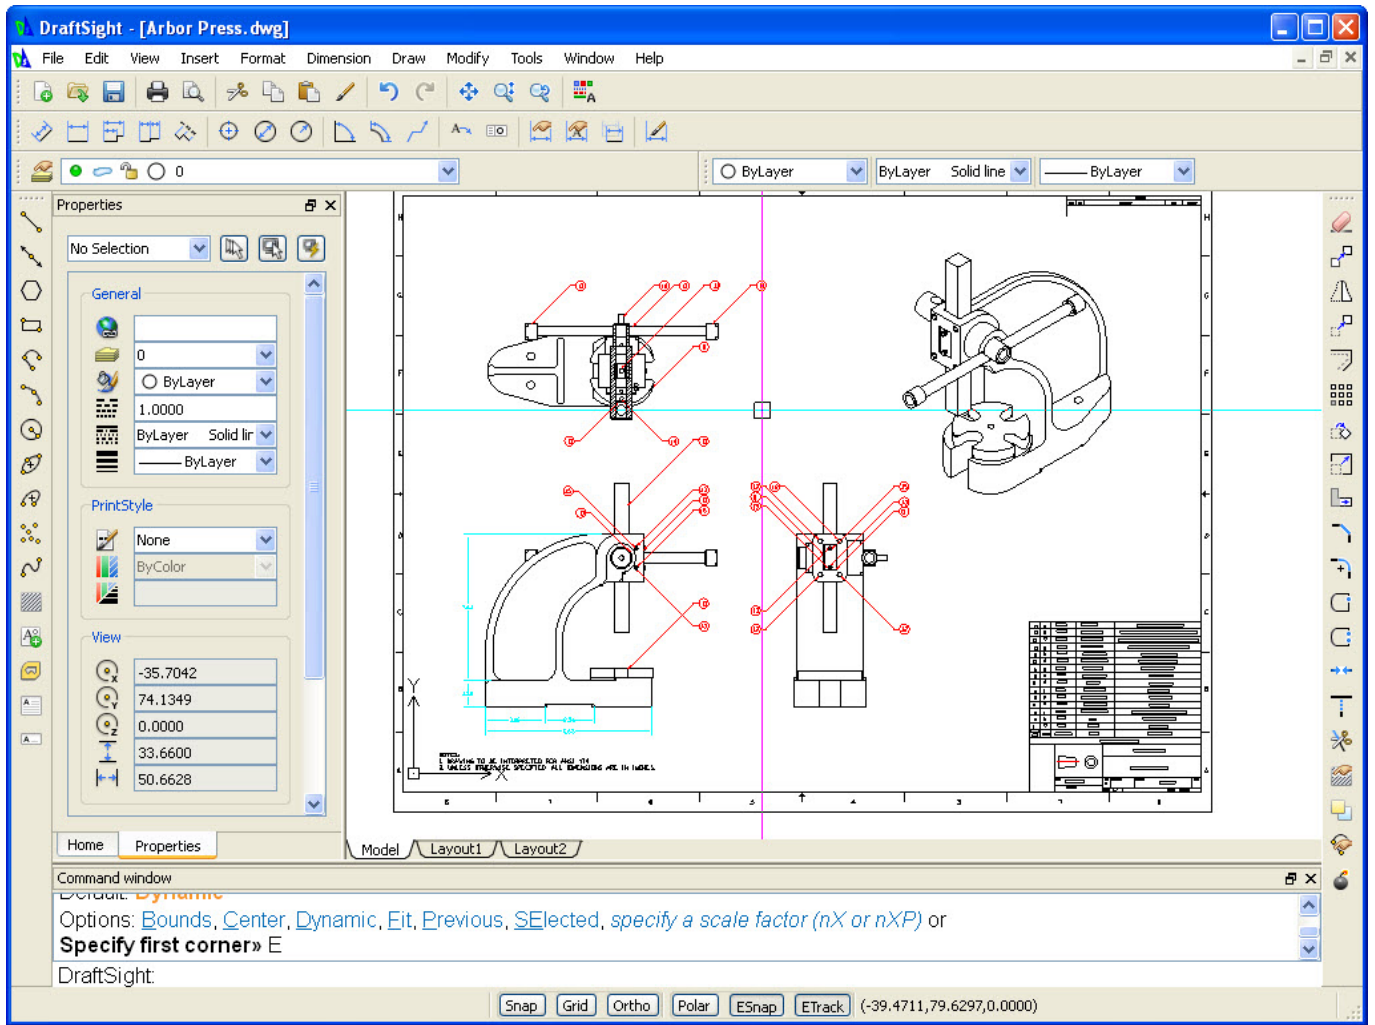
DraftSight - [Arbor Press.dwg]

File Edit View Insert Format Dimension Draw Modify Tools Window Help

0

ByLayer ByLayer Solid line ByLayer

Properties

No Selection

General

0

ByLayer

1.0000

ByLayer Solid lir

ByLayer

PrintStyle

None

ByColor

View

-35.7042

74.1349

0.0000

33.6600

50.6628

Home Properties

Model Layout1 Layout2

Command window

Default: Dynamic

Options: Bounds, Center, Dynamic, Fit, Previous, SElected, specify a scale factor (nX or nXP) or

Specify first corner» E

DraftSight:

Snap Grid Ortho Polar ESnap ETrack (-39.4711,79.6297,0.0000)